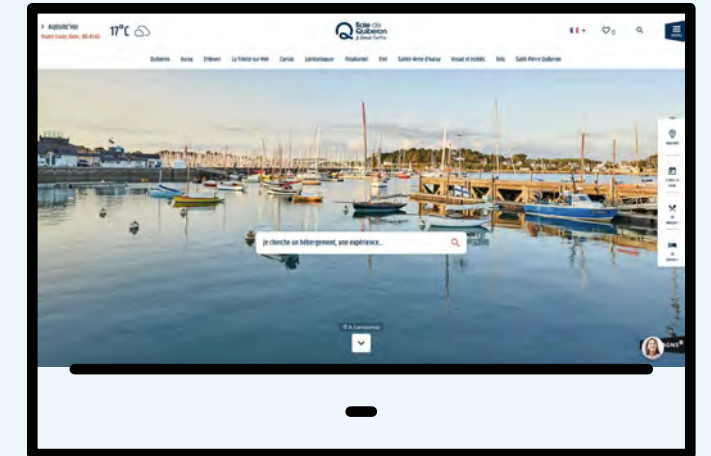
> Aujourd'hui
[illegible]
17°C

Baie de Quiberon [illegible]

Quiberon Auray Erdeven La Trinité-sur-Mer Carnac Locmariaquer Plouharnel Etel Sainte-Anne-d'Auray Houat et Hoëdic Belz Saint-Pierre-Quiberon

Je cherche un hébergement, une expérience...

© A. Lamoureux